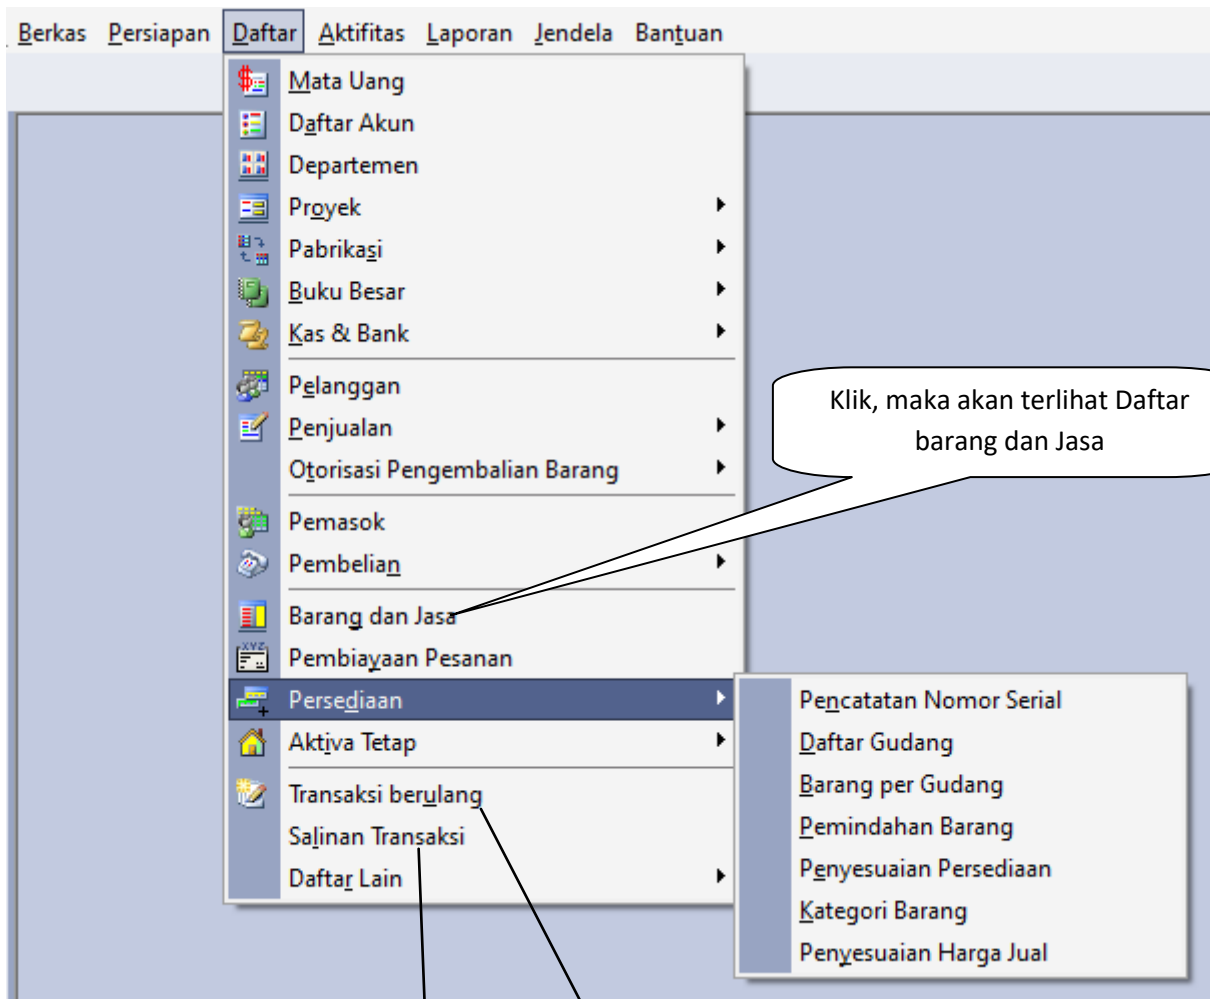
Berkas Persiapan Daftar Aktifitas Laporan Jendela Bantuan

Mata Uang
Daftar Akun
Departemen
Proyek
Pabrikasi
Buku Besar
Kas & Bank
Pelanggan
Penjualan
Otorisasi Pengembalian Barang
Pemasok
Pembelian
Barang dan Jasa
Pembiayaan Pesanan
Persediaan
Aktiva Tetap
Transaksi berulang
Salinan Transaksi
Daftar Lain

Klik, maka akan terlihat Daftar barang dan Jasa

Pencatatan Nomor Serial
Daftar Gudang
Barang per Gudang
Pemindahan Barang
Penyesuaian Persediaan
Kategori Barang
Penyesuaian Harga Jual